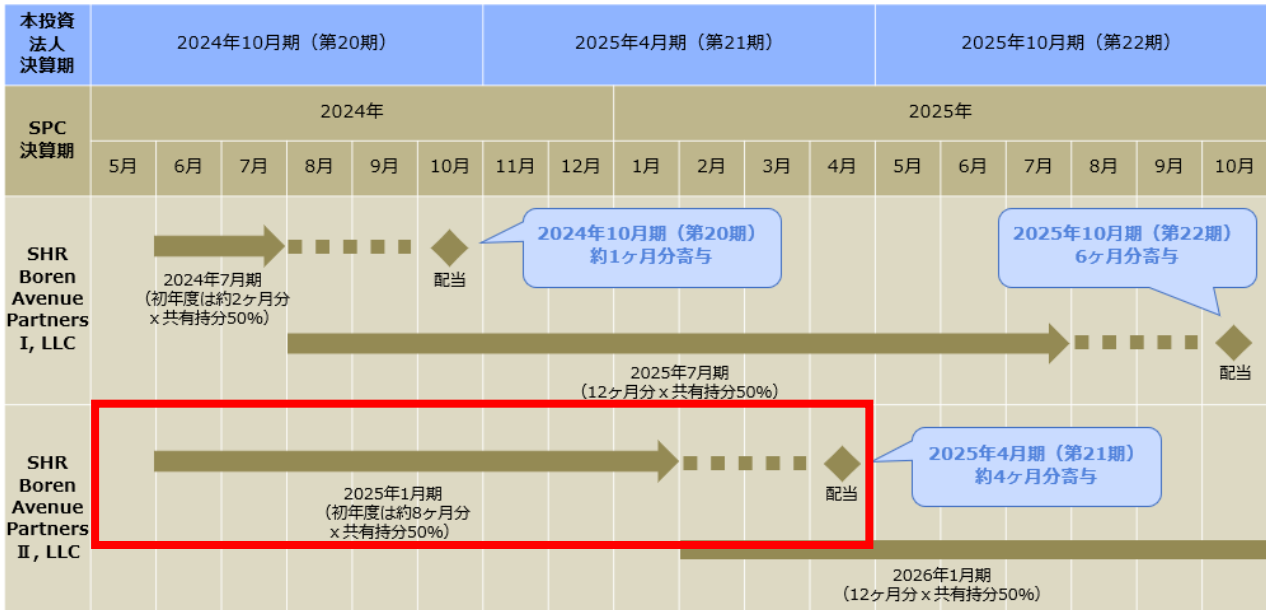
| 本投資法人決算期 | 2024年10月期（第20期） | | | | | | 2025年4月期（第21期） | | | | | | 2025年10月期（第22期） | | | | | |
|---|---|---|---|---|---|---|---|---|---|---|---|---|---|---|---|---|---|---|
| SPC決算期 | 2024年 | | | | | | | | 2025年 | | | | | | | | | |
| | 5月 | 6月 | 7月 | 8月 | 9月 | 10月 | 11月 | 12月 | 1月 | 2月 | 3月 | 4月 | 5月 | 6月 | 7月 | 8月 | 9月 | 10月 |

SHR Boren Avenue Partners I, LLC

2024年7月期
（初年度は約2ヶ月分 x 共有持分50%）

配当

2024年10月期（第20期）
約1ヶ月分寄与

2025年10月期（第22期）
6ヶ月分寄与

2025年7月期
（12ヶ月分 x 共有持分50%）

配当

SHR Boren Avenue Partners II, LLC

2025年1月期
（初年度は約8ヶ月分 x 共有持分50%）

配当

2025年4月期（第21期）
約4ヶ月分寄与

2026年1月期
（12ヶ月分 x 共有持分50%）